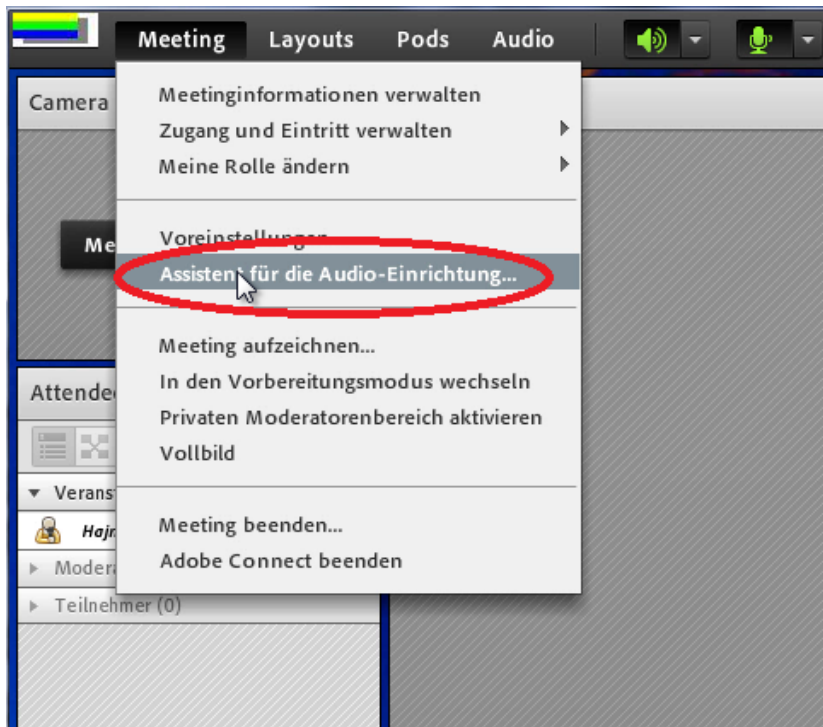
Meeting Layouts Pods Audio

Camera

Me

Meetinginformationen verwalten
Zugang und Eintritt verwalten
Meine Rolle ändern

Voreinstellungen
Assistent für die Audio-Einrichtung...

Meeting aufzeichnen...
In den Vorbereitungsmodus wechseln
Privaten Moderatorenbereich aktivieren
Vollbild

Meeting beenden...
Adobe Connect beenden

Attende

Veranst

Hajn

Modera

Teilnehmer (0)